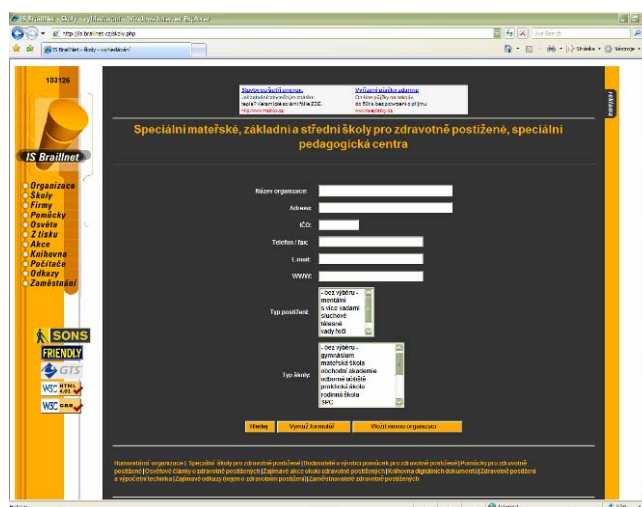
IS Braillnet - Školy - vyhledávání - Windows Internet Explorer

http://is.braillnet.cz/skoly.php

Live Search

IS Braillnet - Školy - vyhledávání

Stránka · Nástroje ·

103126

IS Braillnet

Organizace
Školy
Firmy
Pomůcky
Osvěta
Z tisku
Akce
Knihovna
Počítače
Odkazy
Zaměstnání

SONS
FRIENDLY
GTS
W3C HTML 4.01
W3C CSS

reklama

Stavební spoření zpravou.
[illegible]
http://www.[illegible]

Vyřízení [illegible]
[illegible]
www.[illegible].cz

Speciální mateřské, základní a střední školy pro zdravotně postižené, speciální pedagogická centra

Název organizace:

Adresa:

IČO:

Telefon / fax:

E-mail:

WWW:

Typ postižení:
- bez výběru -
mentální
s více vadami
sluchové
tělesné
vady řeči

Typ školy:
- bez výběru -
gymnázium
mateřská škola
obchodní akademie
odborné učiliště
praktická škola
rodinná škola
SPC

Hledej | Vyprázdnit formulář | Vložit novou organizaci

Humanitární organizace | Speciální školy pro zdravotně postižené | Dodavatelé a výrobci pomůcek pro zdravotně postižené | Pomůcky pro zdravotně postižené | Osvětové články o zdravotně postižených | Zajímavé akce okolo zdravotně postižených | Knihovna digitálních dokumentů | Zdravotně postižení a výpočetní technika | Zajímavé odkazy (nejen o zdravotním postižení) | Zaměstnavatelé zdravotně postižených

Internet